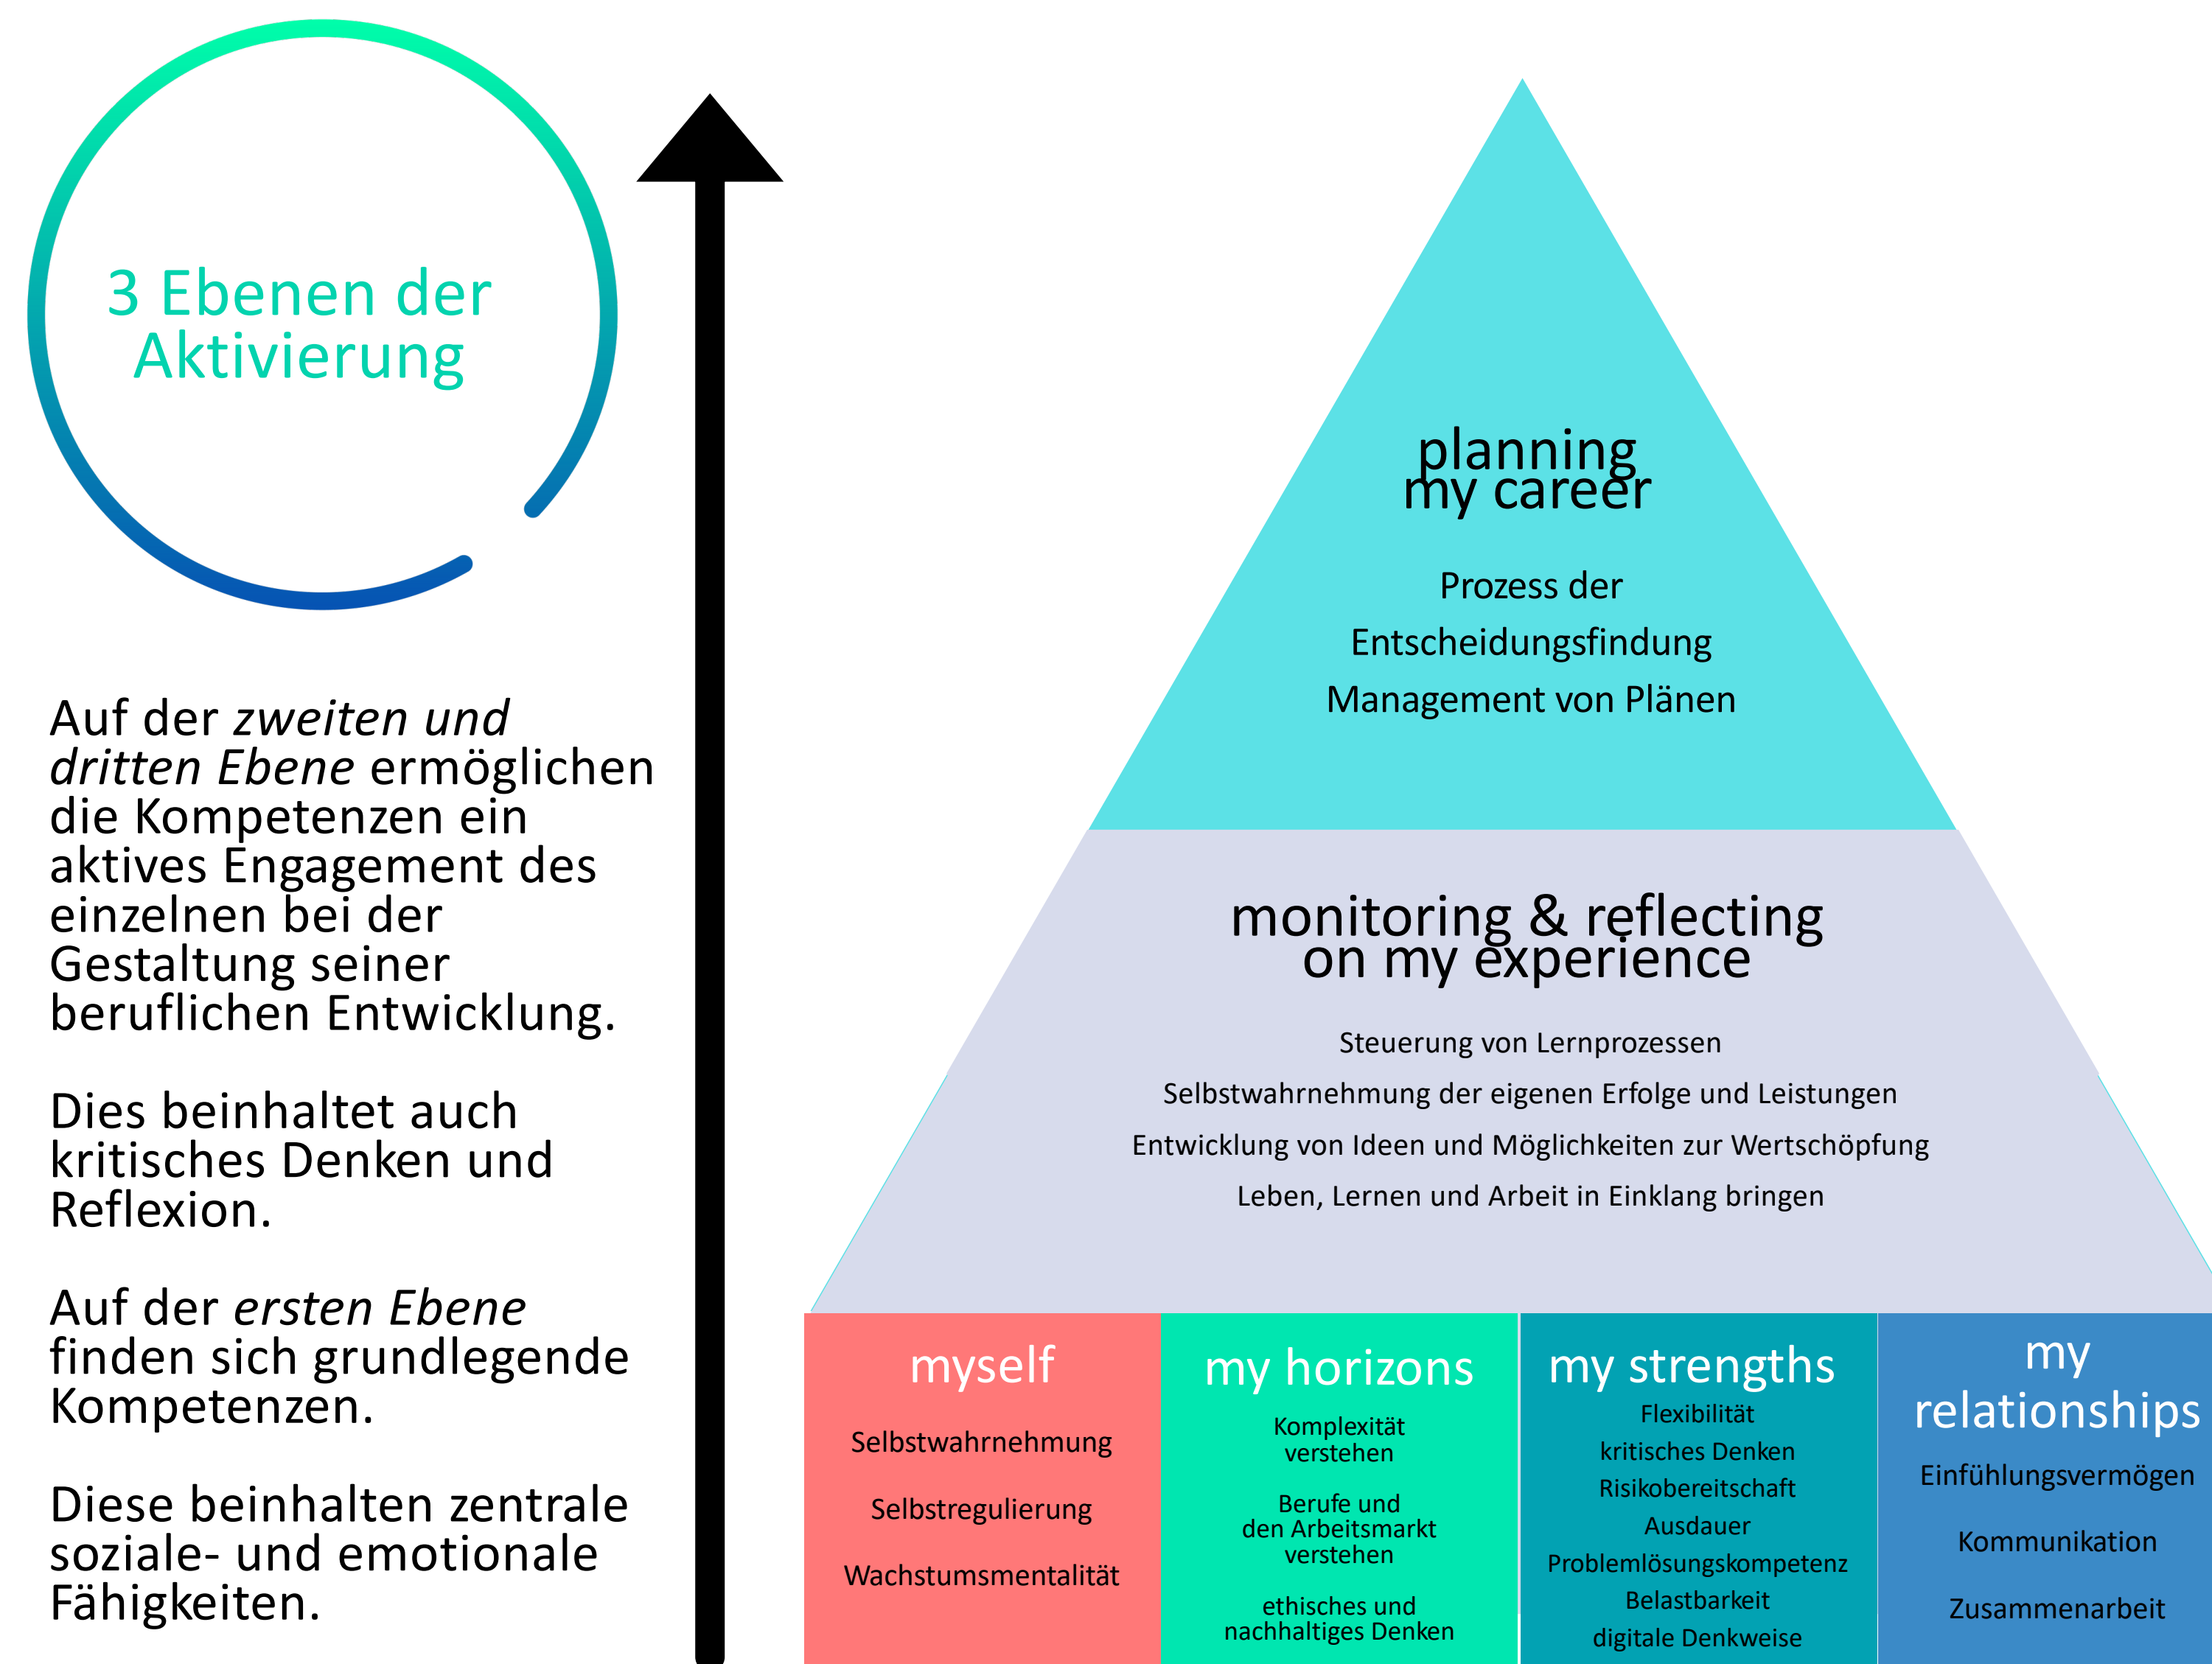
3 Ebenen der Aktivierung

Auf der *zweiten und dritten Ebene* ermöglichen die Kompetenzen ein aktives Engagement des einzelnen bei der Gestaltung seiner beruflichen Entwicklung.

Dies beinhaltet auch kritisches Denken und Reflexion.

Auf der *ersten Ebene* finden sich grundlegende Kompetenzen.

Diese beinhalten zentrale soziale- und emotionale Fähigkeiten.

planning my career

Prozess der

Entscheidungsfindung

Management von Plänen

monitoring & reflecting on my experience

Steuerung von Lernprozessen

Selbstwahrnehmung der eigenen Erfolge und Leistungen

Entwicklung von Ideen und Möglichkeiten zur Wertschöpfung

Leben, Lernen und Arbeit in Einklang bringen

myself

Selbstwahrnehmung

Selbstregulierung

Wachstumsmentalität

my horizons

Komplexität verstehen

Berufe und den Arbeitsmarkt verstehen

ethisches und nachhaltiges Denken

my strengths

Flexibilität

kritisches Denken

Risikobereitschaft

Ausdauer

Problemlösungskompetenz

Belastbarkeit

digitale Denkweise

my relationships

Einfühlungsvermögen

Kommunikation

Zusammenarbeit